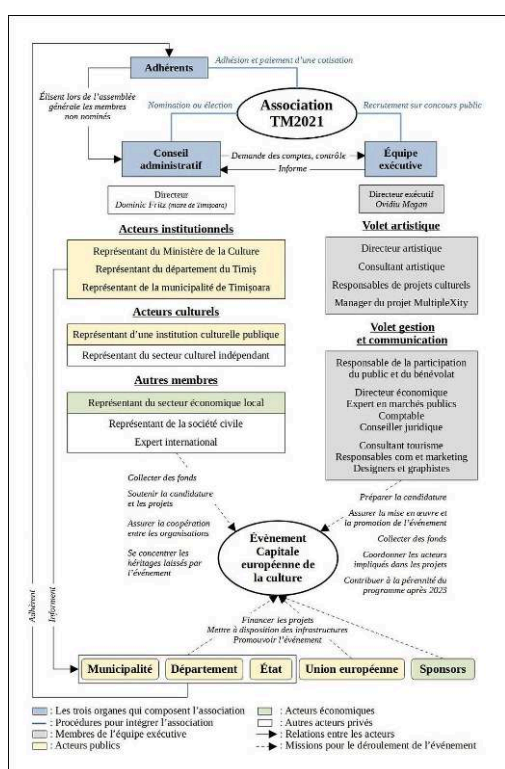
Adhérents

Adhésion et paiement d'une cotisation

Élisent lors de l'assemblée générale les membres non nominés

Nomination ou élection

Association TM2021

Recrutement sur concours public

Conseil administratif

Demande des comptes, contrôle

Informe

Équipe exécutive

Directeur
Dominic Fritz (maire de Timișoara)

Directeur exécutif
Ovidiu Mogan

Acteurs institutionnels

Représentant du Ministère de la Culture

Représentant du département du Timiș

Représentant de la municipalité de Timișoara

Acteurs culturels

Représentant d'une institution culturelle publique

Représentant du secteur culturel indépendant

Autres membres

Représentant du secteur économique local

Représentant de la société civile

Expert international

Volet artistique

Directeur artistique

Consultant artistique

Responsables de projets culturels

Manager du projet MultipleXity

Volet gestion et communication

Responsable de la participation du public et du bénévolat

Directeur économique
Expert en marchés publics
Comptable
Conseiller juridique

Consultant tourisme
Responsables com et marketing
Designers et graphistes

Collecter des fonds

Soutenir la candidature et les projets

Assurer la coopération entre les organisations

Se concentrer les héritages laissés par l'événement

Préparer la candidature

Assurer la mise en œuvre et la promotion de l'événement

Collecter des fonds

Coordonner les acteurs impliqués dans les projets

Contribuer à la pérennité du programme après 2023

Évènement Capitale européenne de la culture

Financer les projets
Mettre à disposition des infrastructures
Promouvoir l'événement

Adhèrent

Informent

Municipalité

Département

État

Union européenne

Sponsors

: Les trois organes qui composent l'association
: Procédures pour intégrer l'association
: Membres de l'équipe exécutive
: Acteurs publics
: Acteurs économiques
: Autres acteurs privés
: Relations entre les acteurs
: Missions pour le déroulement de l'événement